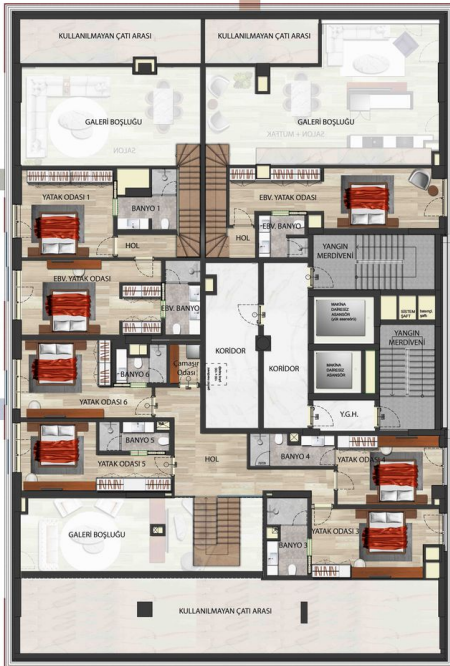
KULLANILMAYAN ÇATI ARASI

KULLANILMAYAN ÇATI ARASI

GALERİ BOŞLUĞU

GALERİ BOŞLUĞU

SALON

SALON + MUTFAK

YATAK ODASI 1

BANYO 1

HOL

EBV. YATAK ODASI

HOL

EBV. BANYO

YANGIN MERDİVENİ

EBV. YATAK ODASI

EBV. BANYO

YANGIN MERDİVENİ

KORİDOR

KORİDOR

BANYO 6

Çamaşır Odası

YATAK ODASI 6

Y.G.H.

BANYO 5

BANYO 4

YATAK ODASI 4

YATAK ODASI 5

HOL

GALERİ BOŞLUĞU

BANYO 3

YATAK ODASI 3

KULLANILMAYAN ÇATI ARASI